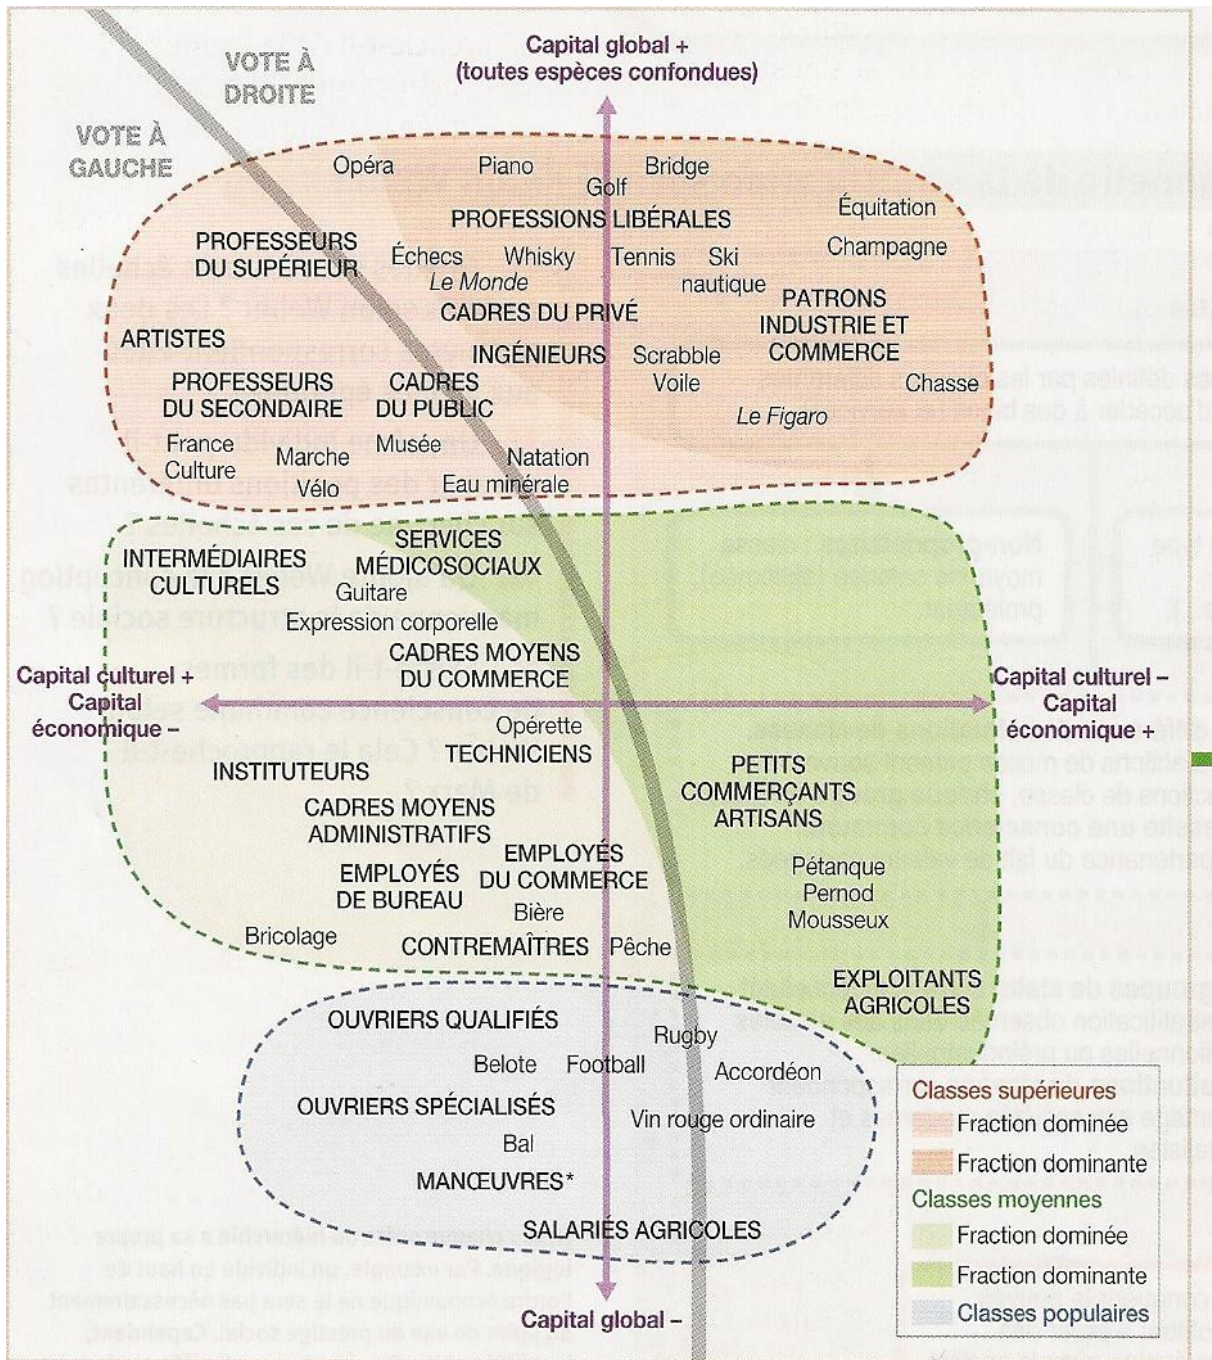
Capital global +
(toutes espèces confondues)

VOTE À DROITE

VOTE À GAUCHE

Opéra
Piano
Bridge
Golf
PROFESSIONS LIBÉRALES
Équitation
Champagne
PROFESSEURS DU SUPÉRIEUR
Échecs
Whisky
Tennis
Ski nautique
Le Monde
CADRES DU PRIVÉ
PATRONS INDUSTRIE ET COMMERCE
ARTISTES
INGÉNIEURS
Scrabble
Voile
PROFESSEURS DU SECONDAIRE
CADRES DU PUBLIC
Chasse
Le Figaro
France Culture
Marche
Musée
Natation
Vélo
Eau minérale

SERVICES MÉDICOSOCIAUX
INTERMÉDIAIRES CULTURELS
Guitare
Expression corporelle
CADRES MOYENS DU COMMERCE

Capital culturel +
Capital économique –

Capital culturel –
Capital économique +

Opérette
TECHNICIENS
INSTITUTEURS
PETITS COMMERÇANTS ARTISANS
CADRES MOYENS ADMINISTRATIFS
EMPLOYÉS DU COMMERCE
EMPLOYÉS DE BUREAU
Pétanque
Pernod
Mousseux
Bière
Bricolage
CONTREMAÎTRES
Pêche
EXPLOITANTS AGRICOLES

OUVRIERS QUALIFIÉS
Rugby
Belote
Football
Accordéon
OUVRIERS SPÉCIALISÉS
Vin rouge ordinaire
Bal
MANŒUVRES*
SALARIÉS AGRICOLES

Capital global –

Classes supérieures
Fraction dominée
Fraction dominante
Classes moyennes
Fraction dominée
Fraction dominante
Classes populaires